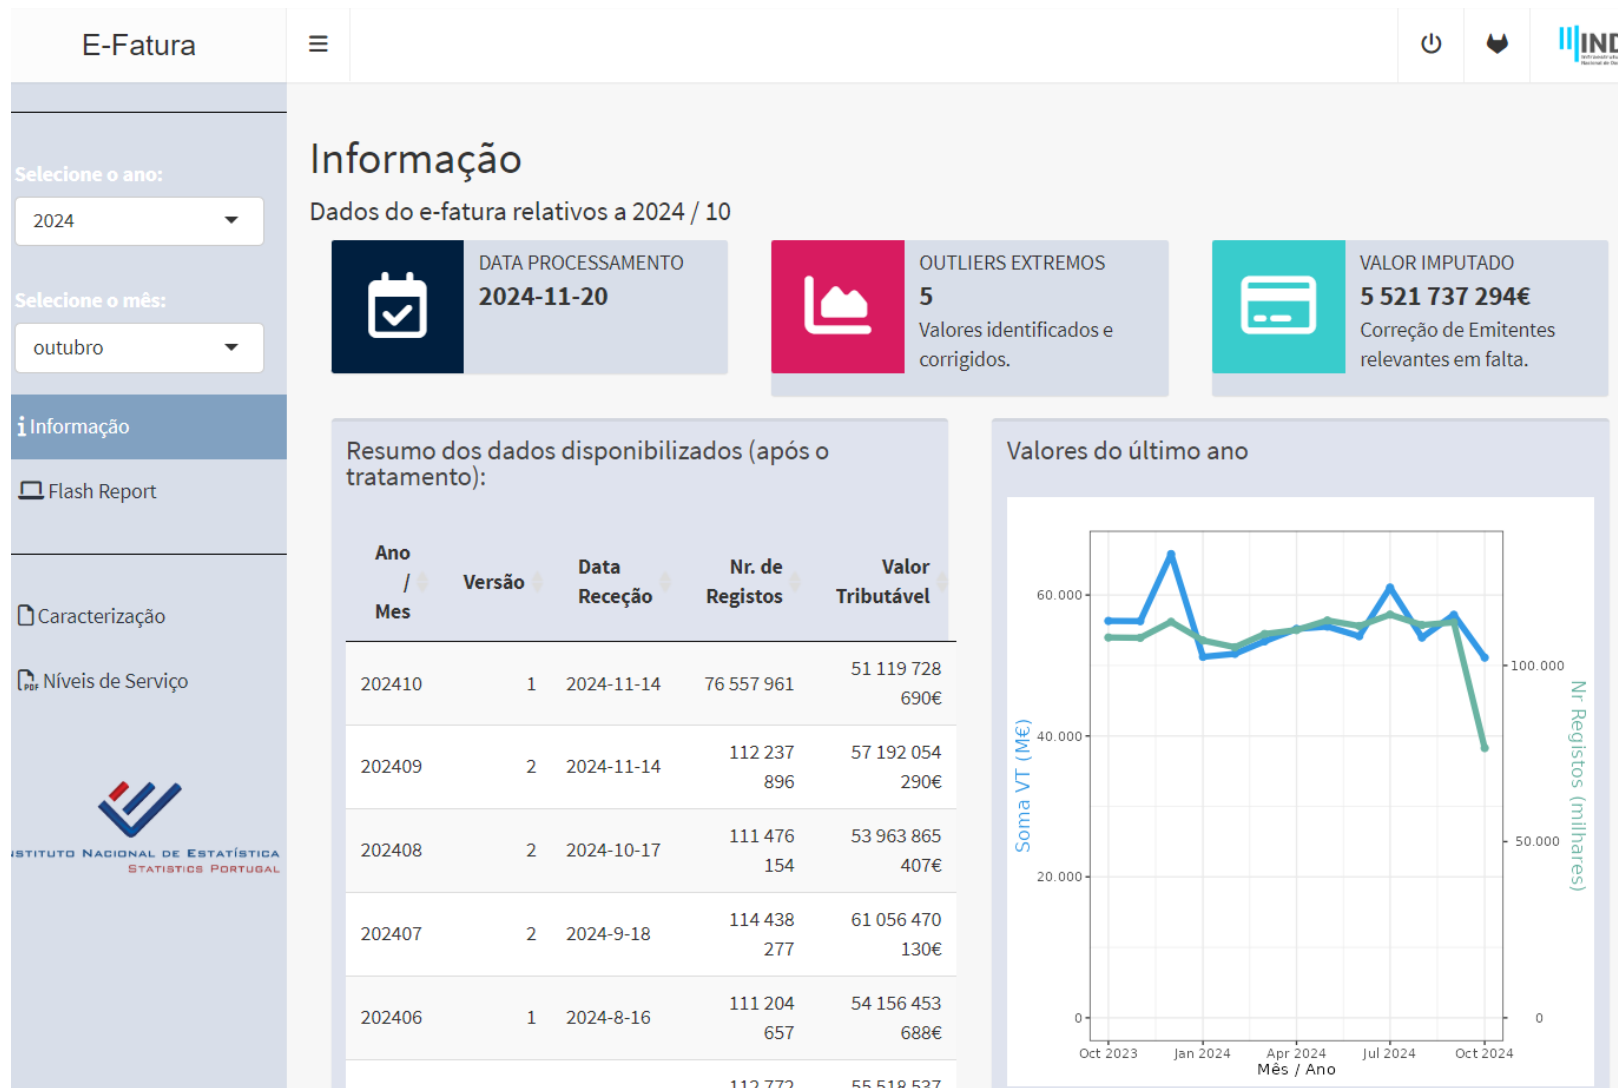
E-Fatura

Selecione o ano:
2024
Selecione o mês:
outubro
Informação
Flash Report
Caracterização
Níveis de Serviço

ISTITUTO NACIONAL DE ESTATÍSTICA
STATISTICS PORTUGAL

Informação

Dados do e-fatura relativos a 2024 / 10

DATA PROCESSAMENTO
2024-11-20

OUTLIERS EXTREMOS
5
Valores identificados e corrigidos.

VALOR IMPUTADO
5 521 737 294€
Correção de Emitentes relevantes em falta.

Resumo dos dados disponibilizados (após o tratamento):

| Ano / Mes | Versão | Data Receção | Nr. de Registos | Valor Tributável |
|---|---|---|---|---|
| 202410 | 1 | 2024-11-14 | 76 557 961 | 51 119 728 690€ |
| 202409 | 2 | 2024-11-14 | 112 237 896 | 57 192 054 290€ |
| 202408 | 2 | 2024-10-17 | 111 476 154 | 53 963 865 407€ |
| 202407 | 2 | 2024-9-18 | 114 438 277 | 61 056 470 130€ |
| 202406 | 1 | 2024-8-16 | 111 204 657 | 54 156 453 688€ |
| | | | 112 772 | 55 518 537 |

Valores do último ano

60.000
40.000
20.000
0
Soma VT (M€)
100.000
50.000
0
Nr Registos (milhares)
Oct 2023
Jan 2024
Apr 2024
Jul 2024
Oct 2024
Mês / Ano